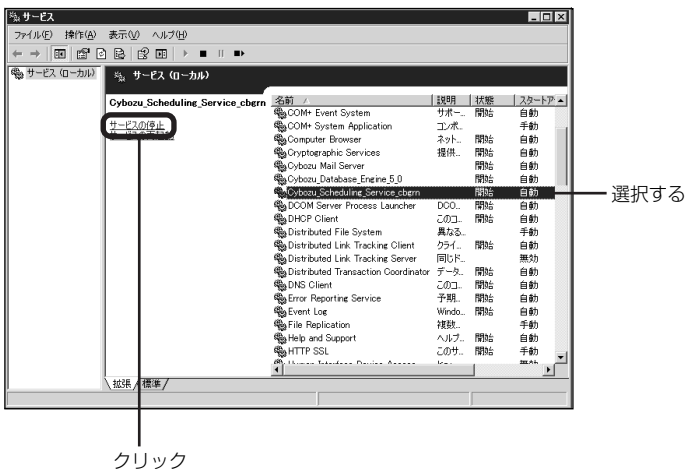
サービス

ファイル(F) 操作(A) 表示(V) ヘルプ(H)

サービス (ローカル)

サービス (ローカル)

Cybozu_Scheduling_Service_cbgrn

サービスの停止
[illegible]

| 名前 | 説明 | 状態 | スタートア |
|---|---|---|---|
| COM+ Event System | サポー... | 開始 | 自動 |
| COM+ System Application | コンポ... | | 手動 |
| Computer Browser | ネット... | 開始 | 自動 |
| Cryptographic Services | 提供... | 開始 | 自動 |
| Cybozu Mail Server | | 開始 | 自動 |
| Cybozu_Database_Engine_5_0 | | 開始 | 自動 |
| Cybozu_Scheduling_Service_cbgrn | | 開始 | 自動 |
| DCOM Server Process Launcher | DCO... | 開始 | 自動 |
| DHCP Client | このコ... | 開始 | 自動 |
| Distributed File System | 異なる... | | 手動 |
| Distributed Link Tracking Client | クライ... | 開始 | 自動 |
| Distributed Link Tracking Server | 同じド... | | 無効 |
| Distributed Transaction Coordinator | データ... | 開始 | 自動 |
| DNS Client | このコ... | 開始 | 自動 |
| Error Reporting Service | 予期... | 開始 | 自動 |
| Event Log | Windo... | 開始 | 自動 |
| File Replication | 複数... | | 手動 |
| Help and Support | ヘルプ... | 開始 | 自動 |
| HTTP SSL | このサ... | 開始 | 手動 |
| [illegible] | | | |

拡張 標準

選択する

クリック